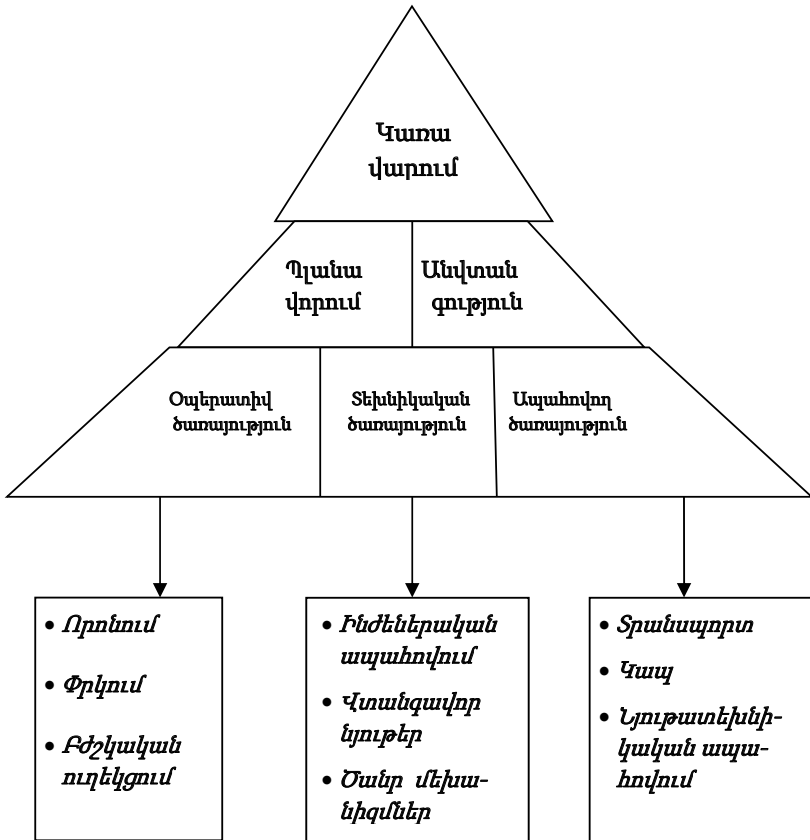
Կառավարում

Պլանավորում

Անվտանգություն

Օպերատիվ ծառայություն

Տեխնիկական ծառայություն

Ապահովող ծառայություն

• Որոնում
• Փրկում
• Բժշկական ուղեկցում

• Ինժեներական ապահովում
• Վտանգավոր նյութեր
• Ծանր մեխանիզմներ

• Տրանսպորտ
• Կապ
• Նյութատեխնիկական ապահովում